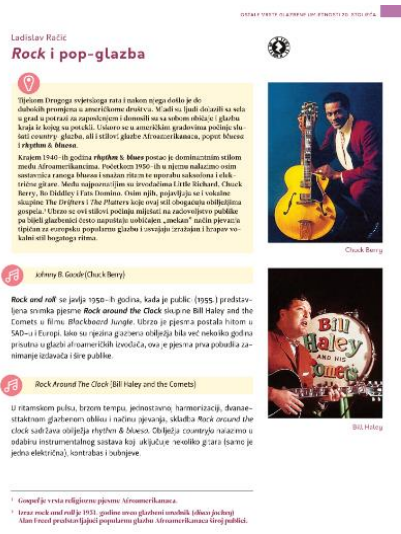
OSTALE VRSTE GLAZBE 19. I 20. STOLJEĆA

Ladislav Račić
Rock i pop-glazba

Tijekom Drugoga svjetskoga rata i nakon njega došlo je do dubokih promjena u američkome društvu. Mladi su ljudi dolazili sa sela u grad u potrazi za zaposlenjem i donosili su sa sobom običaje i glazbu kraja iz kojeg su potekli. Ustaro se u američkim gradovima počinju slušati country-glazba, ali i stilovi glazbe Afroamerikanaca, popot bluesa i rhythm & bluesa.

Krajem 1940-ih godina rhythm & blues postaje je dominantnim stilom među Afroamerikancima. Početkom 1950-ih u njemu nalazimo osim sastavnica ranoga bluesa i snažan ritam te upotrebu saksofona i električne gitare. Među najpoznatijim su izvođačima Little Richard, Chuck Berry, Bo Diddley i Fats Domino. Osim njih, pojavljuju se i vokalne skupine The Drifters i The Platters koje ovaj stil obogaćuju obilježjima gospela.¹ Ubrzo se ovi stilovi počinju miješati na zajedničkoj publike po bijeli glazbenici često napustaju uobičajen „mekan" način pjevanja tipičan za europsku popularnu glazbu i usvajaju izražajan i hrapav vokalni stil bogatoga ritma.

Chuck Berry

Johnny B. Goode (Chuck Berry)

Rock and roll² se javlja 1950-ih godina, kada je public (1955.) predstavljena snimka pjesme Rock around the Clock skupine Bill Haley and the Comets u filmu Blackboard Jungle. Ubrzo je pjesma postala hitom u SAD-u i Europi, iako su njezina glazbena obilježja bila već nekoliko godina prisutna u glazbi afroameričkih izvođača, ova je pjesma prva pobudila zanimanje izdavača i šire publike.

Rock Around The Clock (Bill Haley and the Comets)

U ritamskom pulsu, brzom tempu, jednostavnoj harmonizaciji, dvanaestaktnom glazbenom obliku i načinu pjevanja, skladba Rock around the clock sadržava obilježja rhythm & bluesa. Obilježja countryja nalazimo u odabiru instrumentalnog sastava koji uključuje nekoliko gitara (samo je jedna električna), kontrabas i bubnjeve.

Bill Haley

¹ Gospel je vrsta religiozne pjesme Afroamerikanaca.
² Izraz rock and roll je 1951. godine uveo glazbeni urednik (disco jockey) Alan Freed predstavljajući popularnu glazbu Afroamerikanaca široj publici.